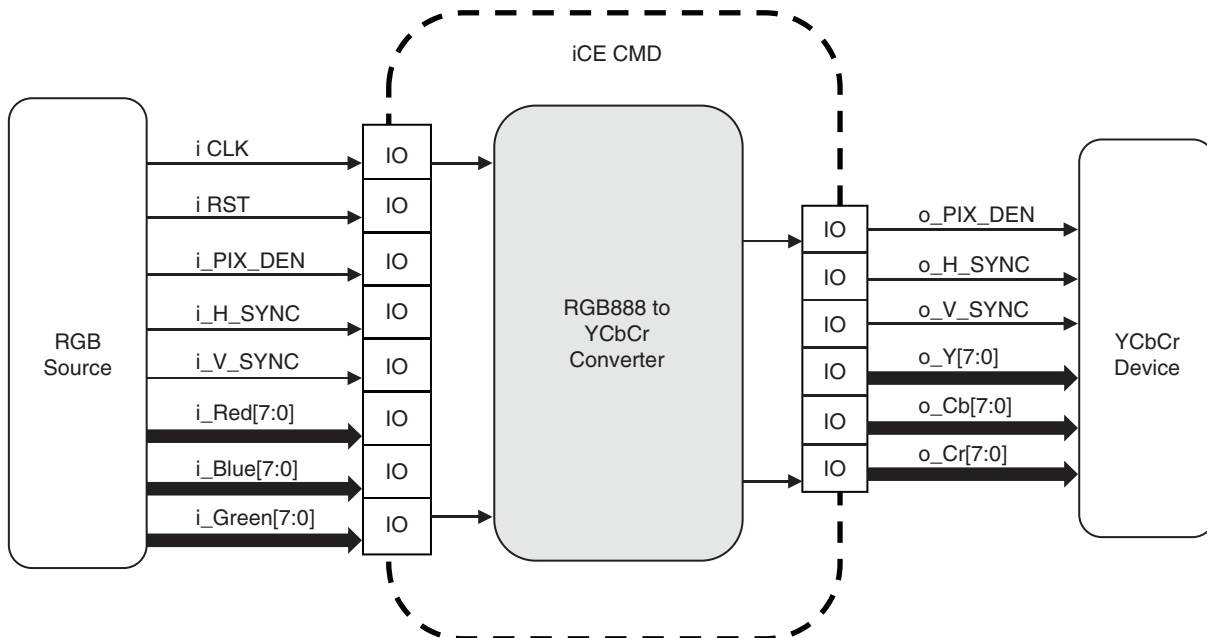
iCE CMD

RGB Source

i CLK

i RST

i_PIX_DEN

i_H_SYNC

i_V_SYNC

i_Red[7:0]

i_Blue[7:0]

i_Green[7:0]

IO

IO

IO

IO

IO

IO

IO

IO

RGB888 to YCbCr Converter

IO

IO

IO

IO

IO

IO

o_PIX_DEN

o_H_SYNC

o_V_SYNC

o_Y[7:0]

o_Cb[7:0]

o_Cr[7:0]

YCbCr Device